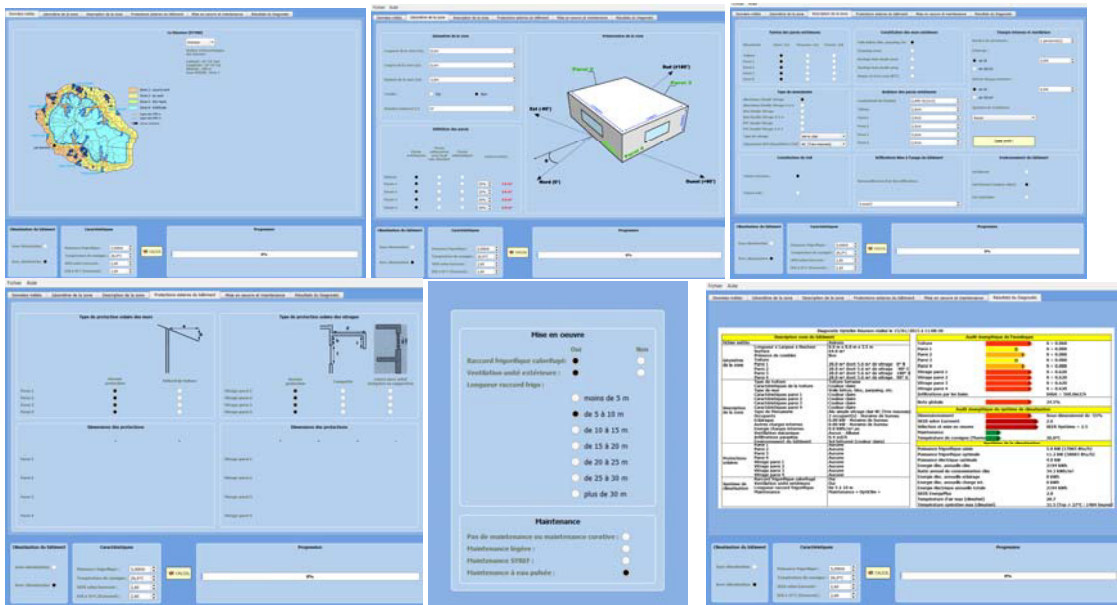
Mise en oeuvre

Oui Non

Raccord frigorifique calorifugé :

Ventilation unité extérieure :

Longueur raccord frigo :

moins de 5 m

de 5 à 10 m

de 10 à 15 m

de 15 à 20 m

de 20 à 25 m

de 25 à 30 m

plus de 30 m

Maintenance

Pas de maintenance ou maintenance curative :

Maintenance légère :

Maintenance SYBEF :

Maintenance à eau pulsée :

Parois N

Sud (+180°)

Est (-90°)

Nord (0°)

Ouest (+90°)

Fichier Aide

Données reliées

Géométrie de la zone

Description de la zone

Protections solaires du bâtiment

Mise en oeuvre et maintenance

Résultats du diagnostic

Climatisation du bâtiment

Caractéristique

Progression

0%

CALCUL